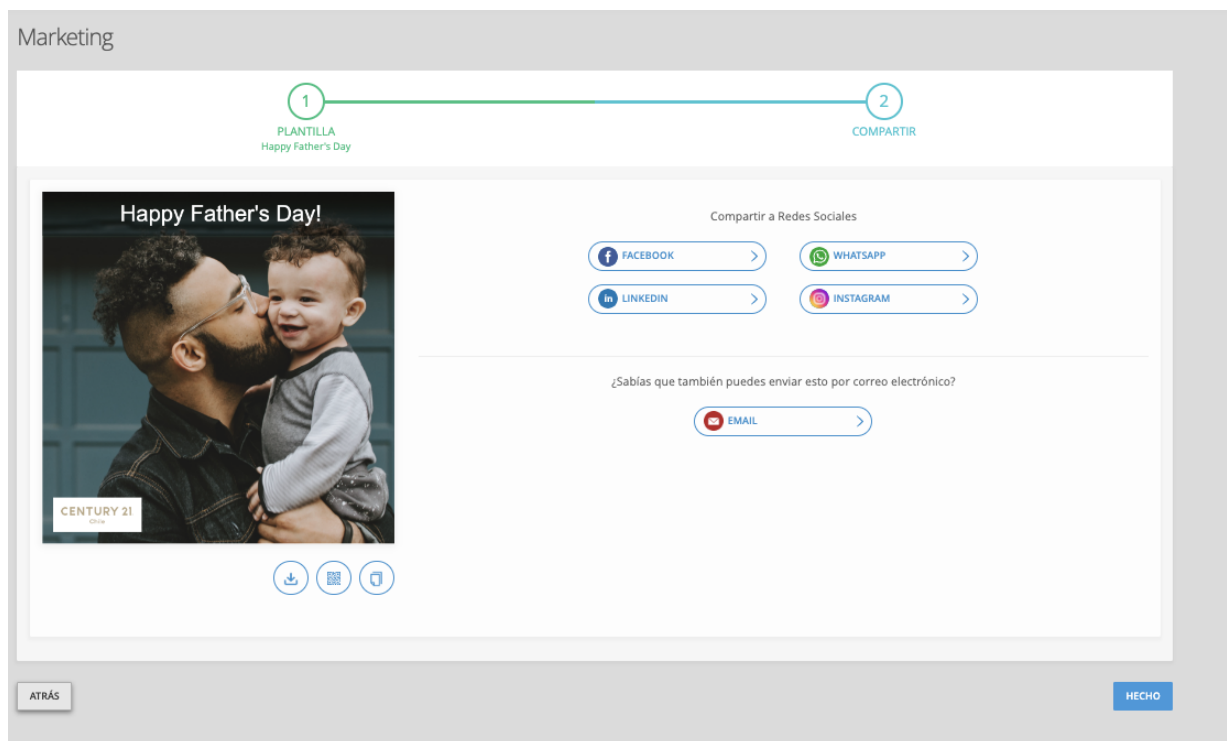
Marketing

1
PLANTILLA
Happy Father's Day

2
COMPARTIR

Happy Father's Day!

CENTURY 21
Chile

Compartir a Redes Sociales

FACEBOOK
WHATSAPP
LINKEDIN
INSTAGRAM

¿Sabías que también puedes enviar esto por correo electrónico?

EMAIL

ATRÁS
HECHO